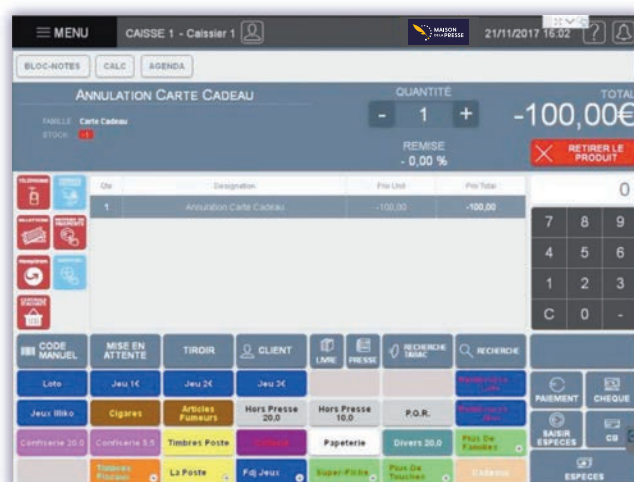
MENU CAISSE 1 - Caissier 1 MAISON DE LA PRESSE 21/11/2017 16:02

BLOC-NOTES CALC AGENDA

ANNULATION CARTE CADEAU

FAMILLE Carte Cadeau
STOCK -1

QUANTITÉ
- 1 +

TOTAL
-100,00€

REMISE
- 0,00 %

RETIRER LE PRODUIT

| Qté | Désignation | Prix Unit | Prix Total |
|---|---|---|---|
| 1 | Annulation Carte Cadeau | -100,00 | -100,00 |

0

7 8 9
4 5 6
1 2 3
C 0 -

CODE MANUEL
MISE EN ATTENTE
TIROIR
CLIENT
LIVRE
PRESSE
RECHERCHE TABAC
RECHERCHE

Loto
Jeu 1€
Jeu 2€
Jeu 3€

Jeux Illiko
Cigares
Articles Fumeurs
Hors Presse 20.0
Hors Presse 10.0
P.O.R.

Confiserie 20.0
Confiserie 5.5
Timbres Poste
Papeterie
Divers 20.0

Timbres Fiscaux
La Poste
Fdj Jeux
Super-Fiche
Cadeau

PAIEMENT
CHEQUE
SAISIR ESPECES
CB
ESPECES